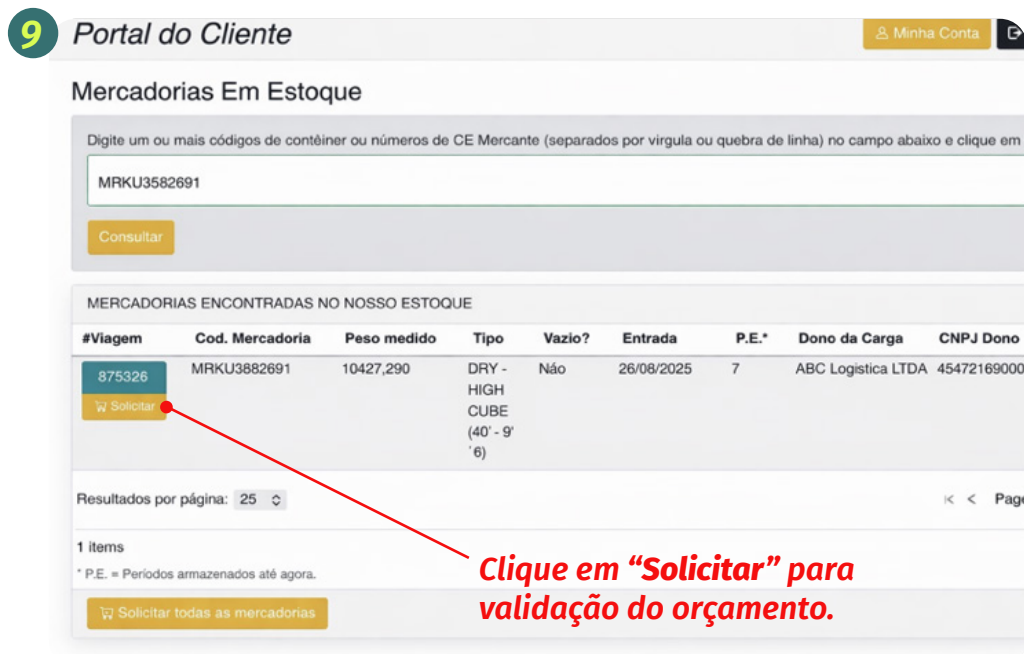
9

Portal do Cliente

Minha Conta

Mercadorias Em Estoque

Digite um ou mais códigos de contêiner ou números de CE Mercante (separados por virgula ou quebra de linha) no campo abaixo e clique em

MRKU3582691

Consultar

MERCADORIAS ENCONTRADAS NO NOSSO ESTOQUE

| #Viagem | Cod. Mercadoria | Peso medido | Tipo | Vazio? | Entrada | P.E.* | Dono da Carga | CNPJ Dono |
|---|---|---|---|---|---|---|---|---|
| 875326 Solicitar | MRKU3882691 | 10427,290 | DRY - HIGH CUBE (40' - 9' ´6) | Não | 26/08/2025 | 7 | ABC Logistica LTDA | 45472169000 |

Resultados por página: 25

Pag

1 items

* P.E. = Períodos armazenados até agora.

Solicitar todas as mercadorias

Clique em "Solicitar" para validação do orçamento.